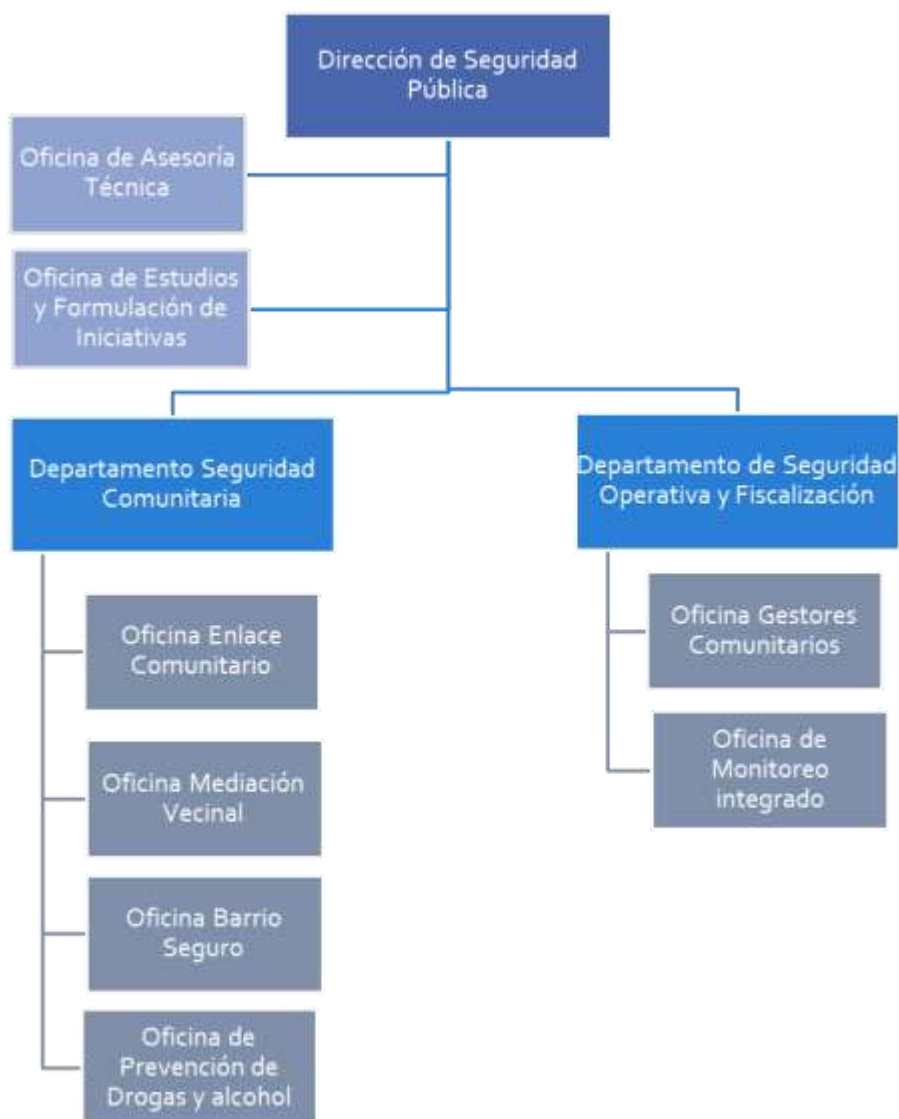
Dirección de Seguridad Pública

Oficina de Asesoría Técnica

Oficina de Estudios y Formulación de Iniciativas

Departamento Seguridad Comunitaria

Oficina Enlace Comunitario

Oficina Mediación Vecinal

Oficina Barrio Seguro

Oficina de Prevención de Drogas y alcohol

Departamento de Seguridad Operativa y Fiscalización

Oficina Gestores Comunitarios

Oficina de Monitoreo integrado